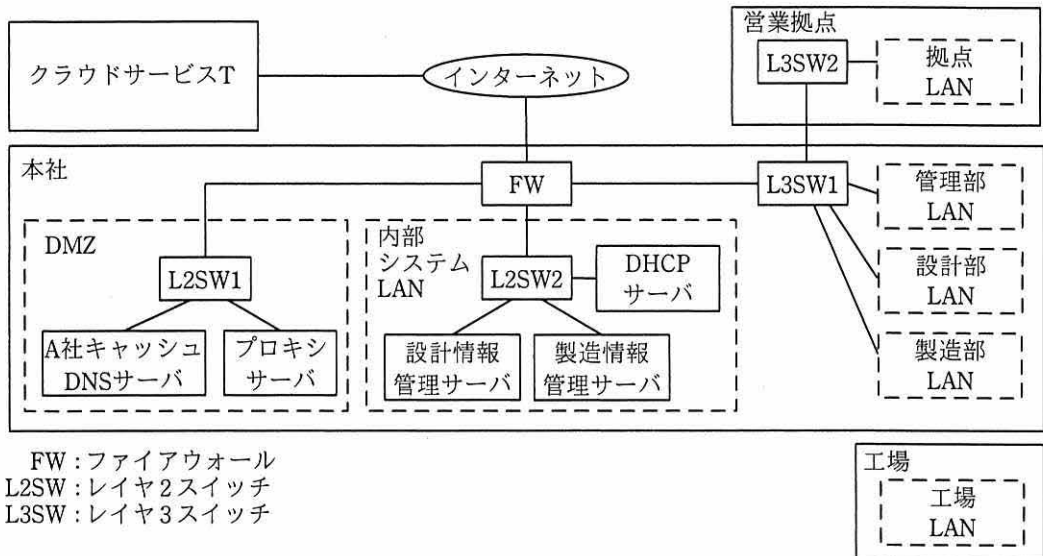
営業拠点
L3SW2
拠点
LAN

クラウドサービスT
インターネット

本社
FW
L3SW1
管理部
LAN
設計部
LAN
製造部
LAN

DMZ
L2SW1
A社キャッシュ
DNSサーバ
プロキシ
サーバ

内部
システム
LAN
L2SW2
DHCP
サーバ
設計情報
管理サーバ
製造情報
管理サーバ

FW：ファイアウォール
L2SW：レイヤ2スイッチ
L3SW：レイヤ3スイッチ

工場
工場
LAN